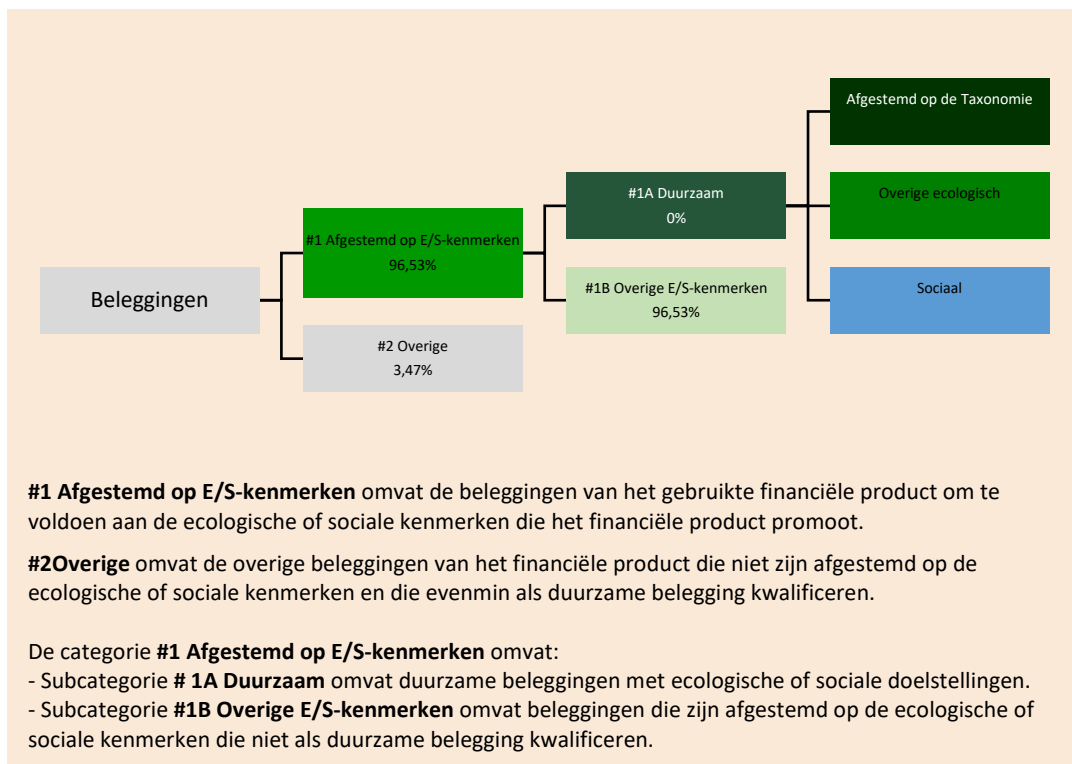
Beleggingen

#1 Afgestemd op E/S-kenmerken
96,53%

#2 Overige
3,47%

#1A Duurzaam
0%

#1B Overige E/S-kenmerken
96,53%

Afgestemd op de Taxonomie

Overige ecologisch

Sociaal

**#1 Afgestemd op E/S-kenmerken** omvat de beleggingen van het gebruikte financiële product om te voldoen aan de ecologische of sociale kenmerken die het financiële product promoot.

**#2Overige** omvat de overige beleggingen van het financiële product die niet zijn afgestemd op de ecologische of sociale kenmerken en die evenmin als duurzame belegging kwalificeren.

De categorie **#1 Afgestemd op E/S-kenmerken** omvat:
- Subcategorie **# 1A Duurzaam** omvat duurzame beleggingen met ecologische of sociale doelstellingen.
- Subcategorie **#1B Overige E/S-kenmerken** omvat beleggingen die zijn afgestemd op de ecologische of sociale kenmerken die niet als duurzame belegging kwalificeren.